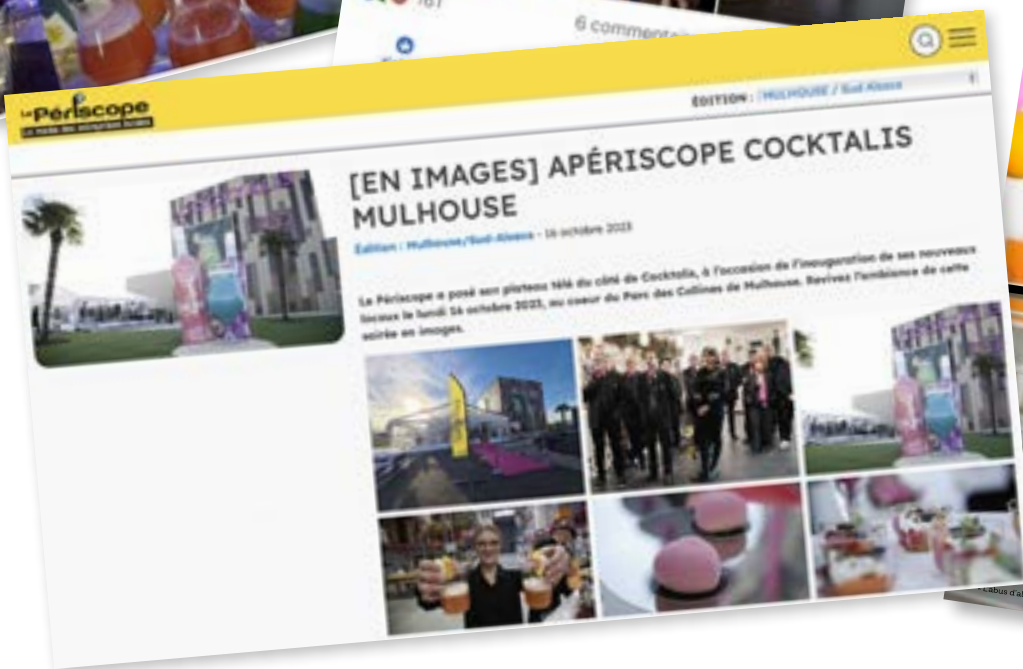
6 commentaires

Le Périscope
Le média des entreprises locales

ÉDITION : MULHOUSE / Sud Alsace

[EN IMAGES] APÉRISCOPE COCKTALIS MULHOUSE

Édition : Mulhouse/Sud-Alsace - 16 octobre 2023

Le Périscope a posé son plateau télé du côté de Cocktalis, à l'occasion de l'inauguration de ses nouveaux locaux le lundi 16 octobre 2023, au cœur du Parc des Collines de Mulhouse. Revivez l'ambiance de cette soirée en images.

L'abus d'a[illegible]